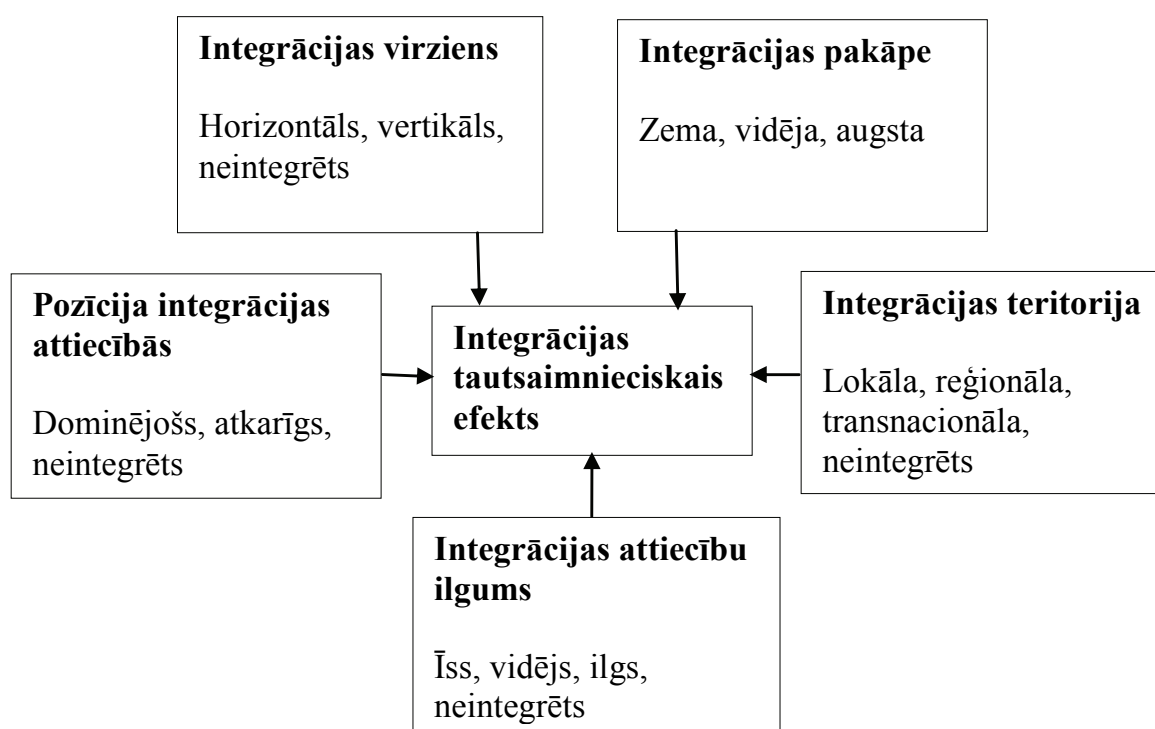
**Integrācijas virziens**

Horizontāls, vertikāls, neintegrēts

**Integrācijas pakāpe**

Zema, vidēja, augsta

**Pozīcija integrācijas attiecībās**

Dominējošs, atkarīgs, neintegrēts

**Integrācijas tautsaimnieciskais efekts**

**Integrācijas teritorija**

Lokāla, reģionāla, transnacionāla, neintegrēts

**Integrācijas attiecību ilgums**

Īss, vidējs, ilgs, neintegrēts